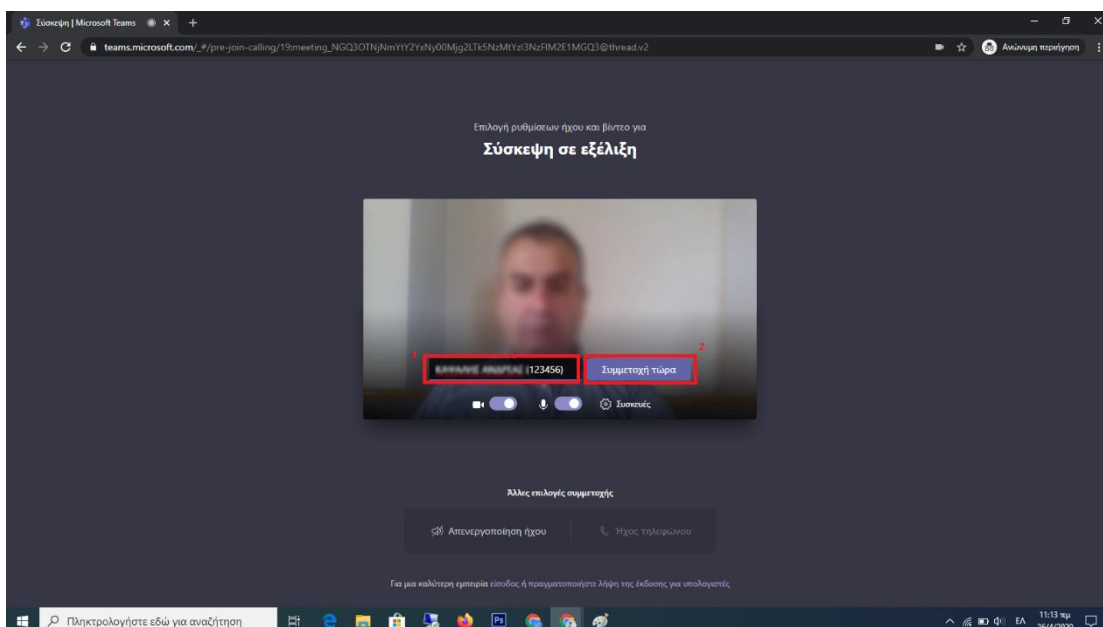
Σύσκεψη | Microsoft Teams

teams.microsoft.com/_#/pre-join-calling/19:meeting_NGQ3OTNjNmYtY2YxNy00Mjg2LTk5NzMtYzI3NzFlM2E1MGQ3@thread.v2

Ανώνυμη περιήγηση

Επιλογή ρυθμίσεων ήχου και βίντεο για

Σύσκεψη σε εξέλιξη

1

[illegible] (123456)

2

Συμμετοχή τώρα

Συσκευές

Άλλες επιλογές συμμετοχής

Απενεργοποίηση ήχου

Ήχος τηλεφώνου

Για μια καλύτερη εμπειρία είσοδος ή πραγματοποιήστε λήψη της έκδοσης για υπολογιστές

Πληκτρολογήστε εδώ για αναζήτηση

ΕΛ

11:13 πμ
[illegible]